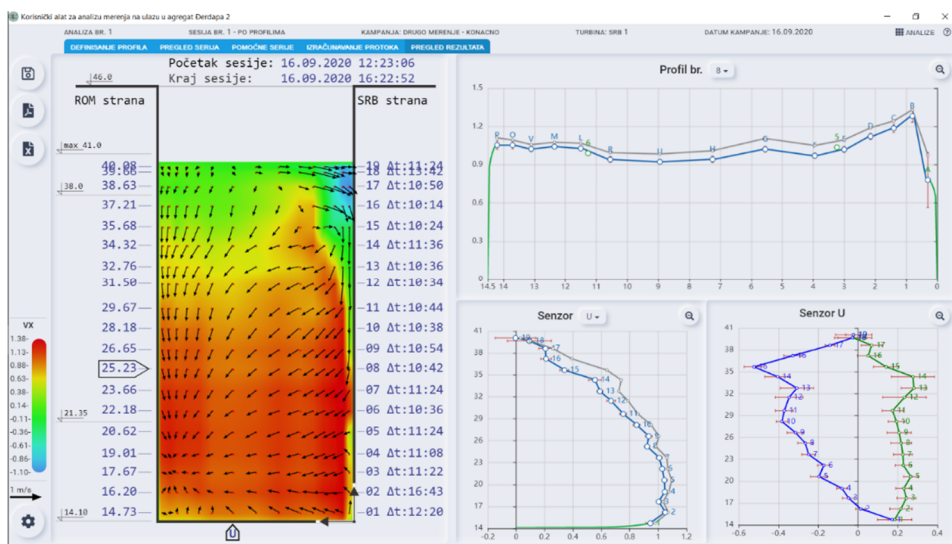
Korisnički alat za analizu merenja na ulazu u agregat Đerdapa 2

ANALIZA BR. 1 SESIJA BR. 1 - PO PROFILIMA KAMPANJA: DRUGO MERENJE - KONACNO TURBINA: SRB 1 DATUM KAMPANJE: 16.09.2020 ANALIZE

DEFINISANJE PROFILA PREGLED SERIJA POMOĆNE SERIJE IZRAČUNAVANJE PROTOKA PREGLED REZULTATA

Početak sesije: 16.09.2020 12:23:06
Kraj sesije: 16.09.2020 16:22:52

46.0
ROM strana
SRB strana
max 41.0
38.0
21.35
14.10

40.08
39.66
38.63
37.21
35.68
34.32
32.76
31.50
29.67
28.18
26.65
25.23
23.66
22.18
20.62
19.01
17.67
16.20
14.73

19 Δt:11:24
18 Δt:13:42
17 Δt:10:50
16 Δt:10:14
15 Δt:10:24
14 Δt:11:36
13 Δt:10:36
12 Δt:10:34
11 Δt:10:44
10 Δt:10:38
09 Δt:10:54
08 Δt:10:42
07 Δt:11:24
06 Δt:10:36
05 Δt:11:14
04 Δt:11:08
03 Δt:11:22
02 Δt:16:43
01 Δt:12:20

VX
1.38
1.13
0.88
0.63
0.38
0.13
-0.11
-0.36
-0.61
-0.86
-1.10
1 m/s

U

Profil br. 8

1.5
1.2
0.9
0.6
0.3
0
14.5 14 13 12 11 10 9 8 7 6 5 4 3 2 1 0

Senzor U

41
38
35
32
29
26
23
20
17
14
-0.2 0 0.2 0.4 0.6 0.8 1 1.2

Senzor U

41
38
35
32
29
26
23
20
17
14
-0.6 -0.4 -0.2 0 0.2 0.4